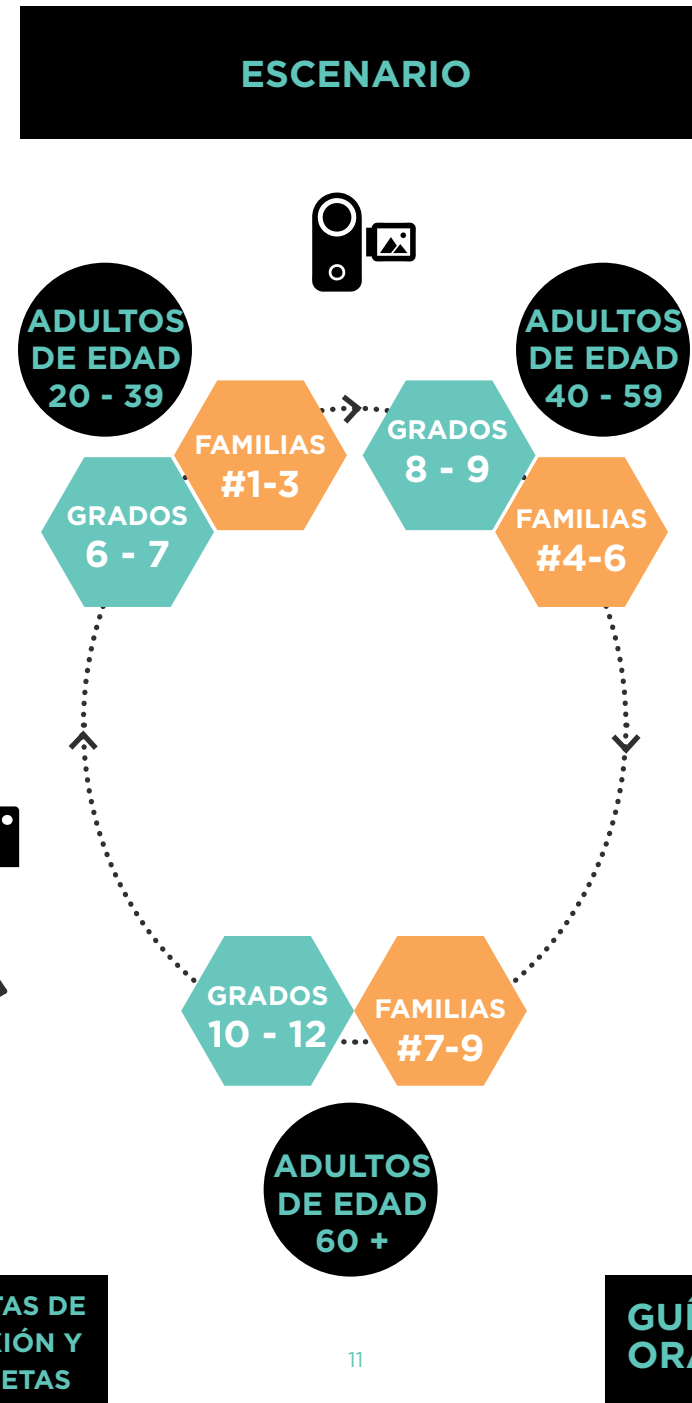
ESCENARIO

ADULTOS DE EDAD 20 - 39

ADULTOS DE EDAD 40 - 59

FAMILIAS #1-3

GRADOS 8 - 9

GRADOS 6 - 7

FAMILIAS #4-6

GRADOS 10 - 12

FAMILIAS #7-9

ADULTOS DE EDAD 60 +

TAS DE
IÓN Y
ETAS

11

GU
ORA